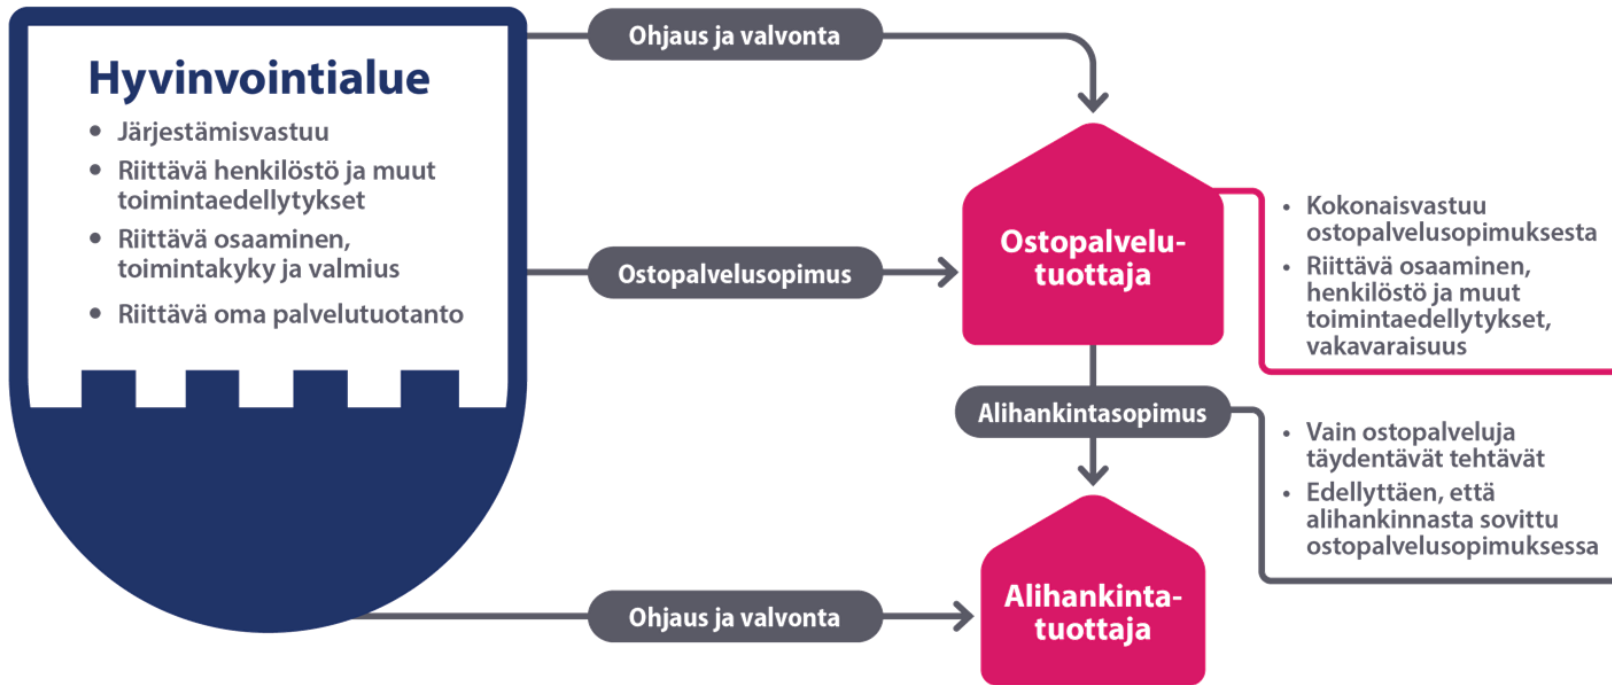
Hyvinvointialue

- Järjestämisvastuu
- Riittävä henkilöstö ja muut toimintaedellytykset
- Riittävä osaaminen, toimintakyky ja valmius
- Riittävä oma palvelutuotanto

Ohjaus ja valvonta

Ostopalvelusopimus

Ostopalvelutuottaja

- Kokonaisvastuu ostopalvelusopimuksesta
- Riittävä osaaminen, henkilöstö ja muut toimintaedellytykset, vakavaraisuus

Alihankintasopimus

- Vain ostopalveluja täydentävät tehtävät
- Edellyttäen, että alihankinnasta sovittu ostopalvelusopimuksessa

Ohjaus ja valvonta

Alihankintatuottaja